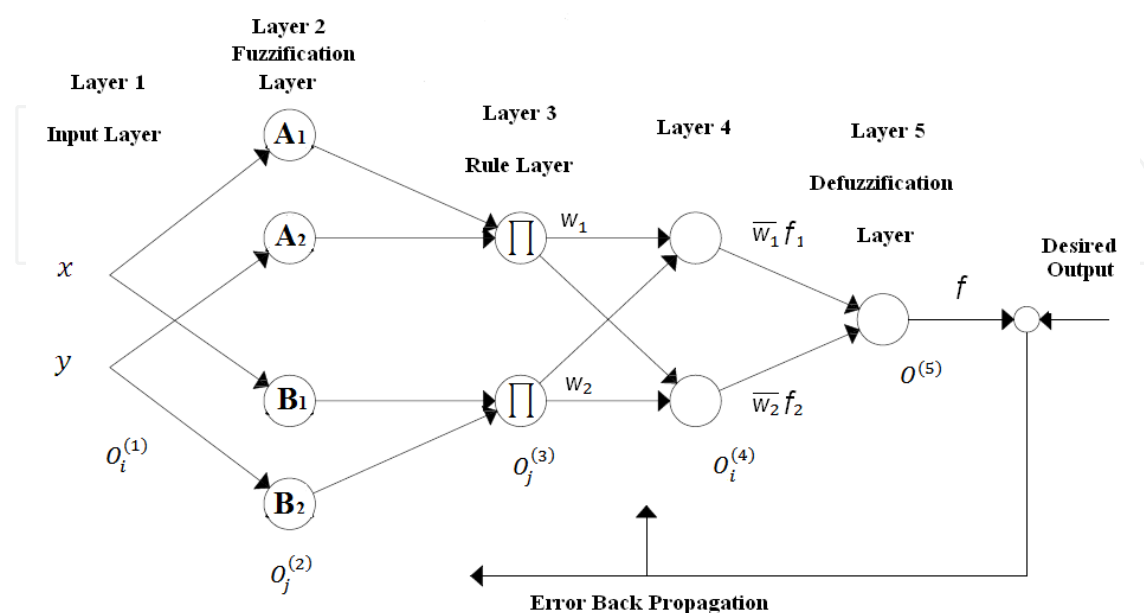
Layer 1

Input Layer

Layer 2
Fuzzification
Layer

Layer 3

Rule Layer

Layer 4

Layer 5

Defuzzification

Layer

Desired
Output

$x$

$y$

$A_1$

$A_2$

$B_1$

$B_2$

$\prod$

$\prod$

$w_1$

$w_2$

$\overline{w_1} f_1$

$\overline{w_2} f_2$

$f$

$O_i^{(1)}$

$O_j^{(2)}$

$O_j^{(3)}$

$O_i^{(4)}$

$O^{(5)}$

Error Back Propagation